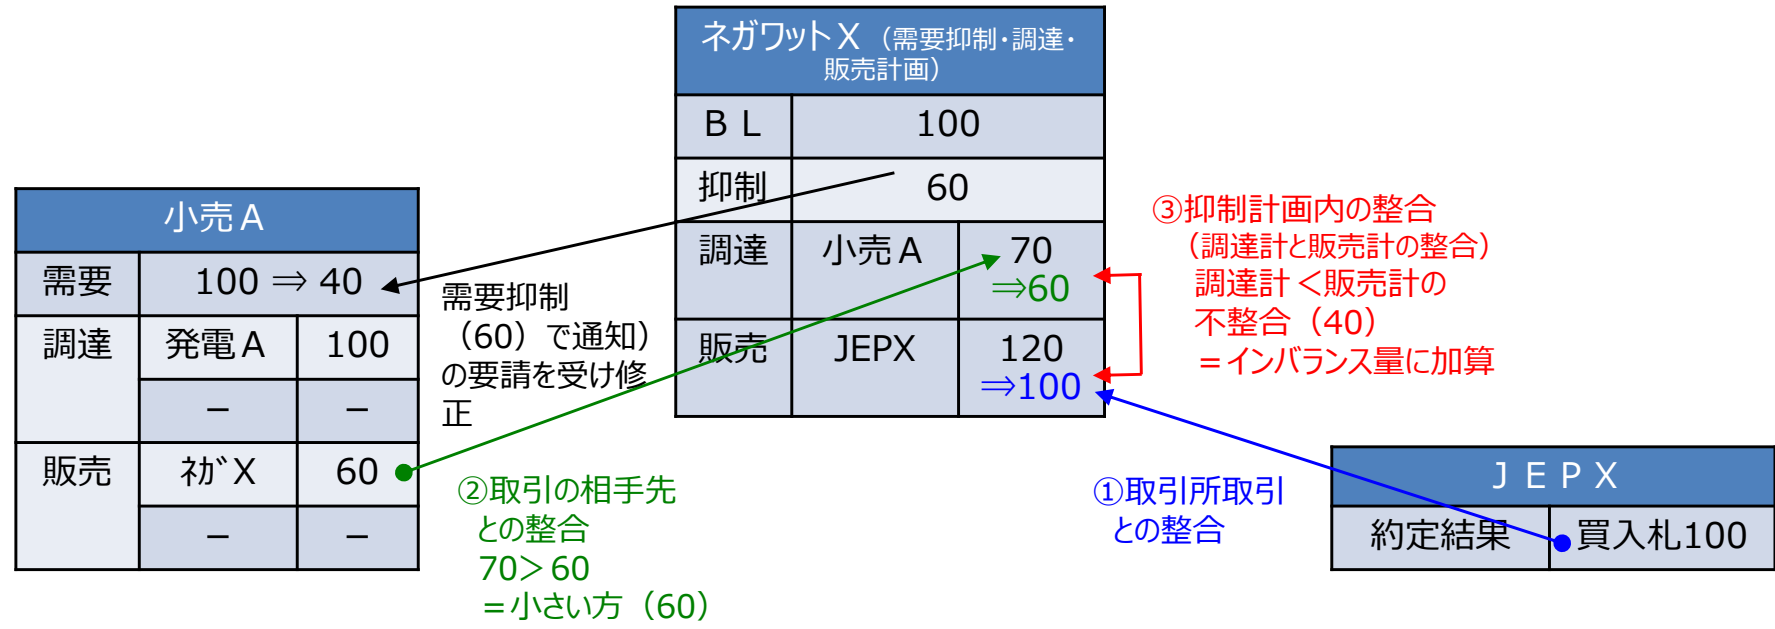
ネガワットX（需要抑制・調達・販売計画）

| B L | 100 | |
|---|---|---|
| 抑制 | 60 | |
| 調達 | 小売A | 70 ⇒60 |
| 販売 | JEPX | 120 ⇒100 |

小売A

| 需要 | 100 ⇒ 40 | |
|---|---|---|
| 調達 | 発電A | 100 |
| | － | － |
| 販売 | ﾈｶﾞX | 60 |
| | － | － |

需要抑制（60）で通知）の要請を受け修正

③抑制計画内の整合（調達計と販売計の整合）調達計＜販売計の不整合（40）＝インバランス量に加算

②取引の相手先との整合 70＞60 ＝小さい方（60）

①取引所取引との整合

J E P X

| 約定結果 | 買入札100 |
|---|---|